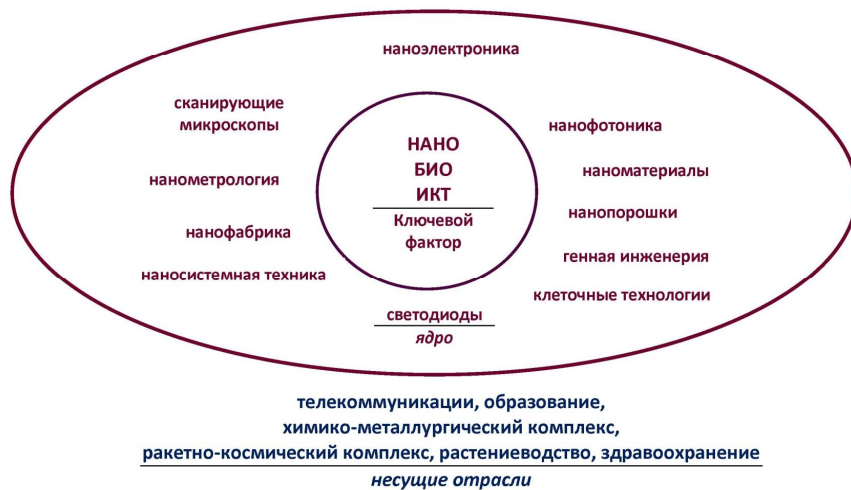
наноэлектроника

сканирующие микроскопы

нанометрология

нанофабрика

наносистемная техника

НАНО
БИО
ИКТ

Ключевой фактор

нанофотоника

наноматериалы

нанопорошки

генная инженерия

клеточные технологии

светодиоды

ядро

телекоммуникации, образование,
химико-металлургический комплекс,
ракетно-космический комплекс, растениеводство, здравоохранение

несущие отрасли